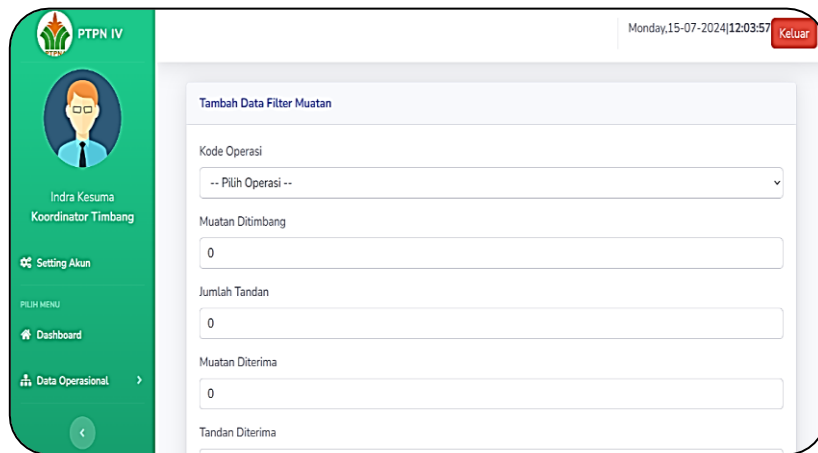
PTPN IV

PTPN

Monday,15-07-2024|12:03:57

Keluar

Indra Kesuma
Koordinator Timbang

Setting Akun

PILIH MENU

Dashboard

Data Operasional

Tambah Data Filter Muatan

Kode Operasi

-- Pilih Operasi --

Muatan Ditimbang

0

Jumlah Tandan

0

Muatan Diterima

0

Tandan Diterima